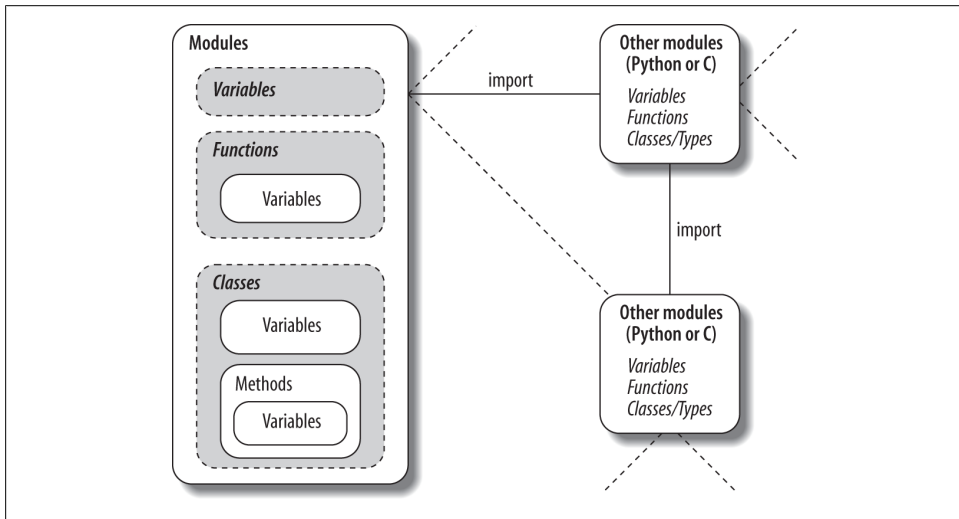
Modules

Variables

Functions

Variables

Classes

Variables

Methods

Variables

import

Other modules
(Python or C)

Variables
Functions
Classes/Types

import

Other modules
(Python or C)

Variables
Functions
Classes/Types